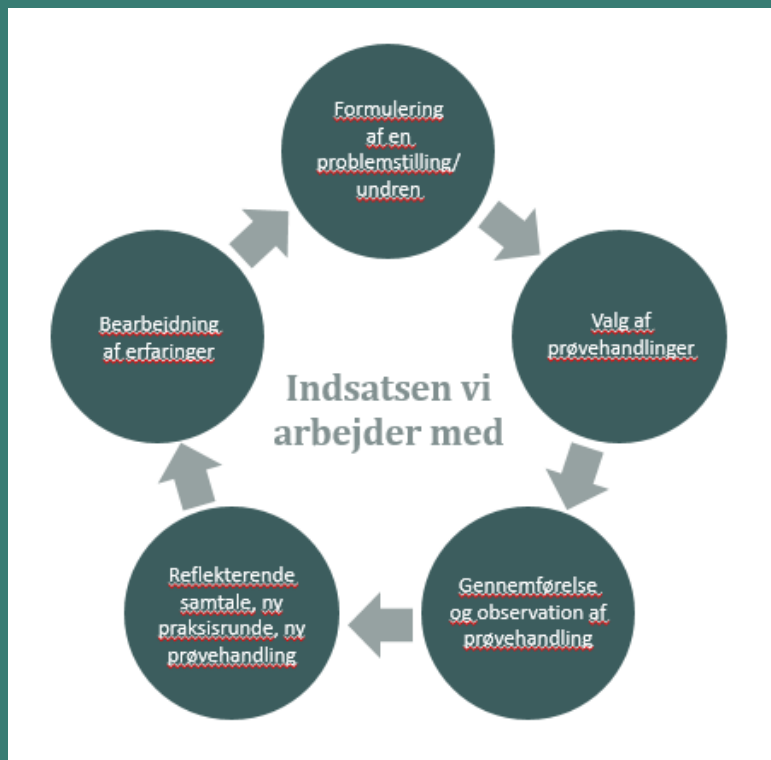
Formulering af en problemstilling/ undren

Valg af prøvehandlinger

Gennemførelse og observation af prøvehandling

Reflekterende samtale, ny praksisrunde, ny prøvehandling

Bearbejdning af erfaringer

Indsatsen vi arbejder med